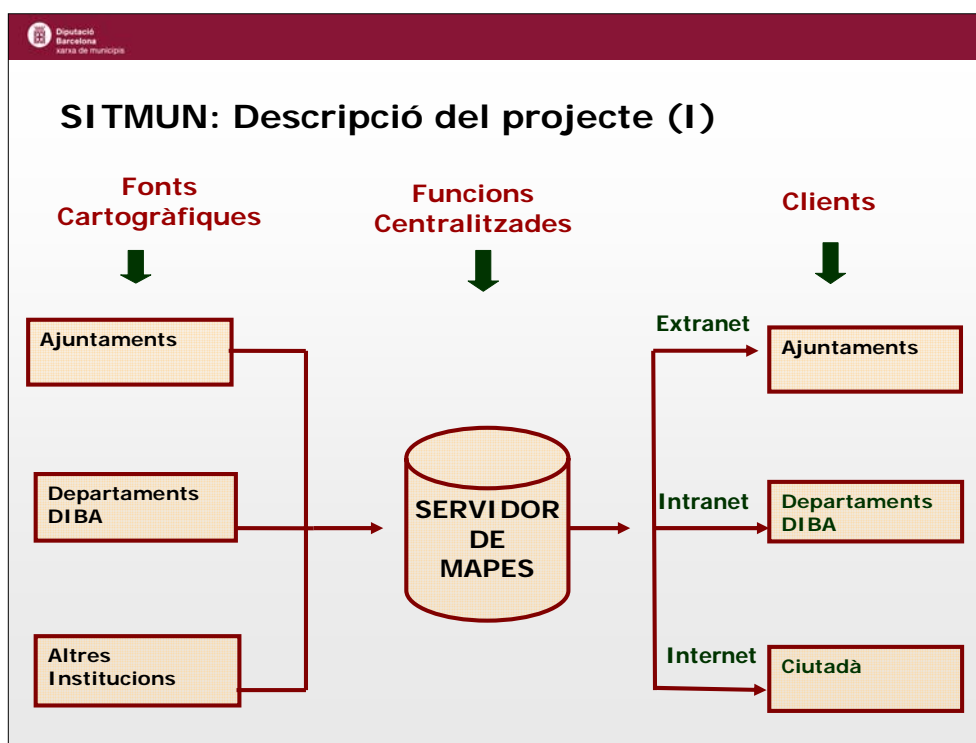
Diputació Barcelona xarxa de municipis

SITMUN: Descripció del projecte (I)

Fonts Cartogràfiques

Funcions Centralitzades

Clients

Ajuntaments

Departaments DIBA

Altres Institucions

SERVIDOR DE MAPES

Extranet

Intranet

Internet

Ajuntaments

Departaments DIBA

Ciutadà